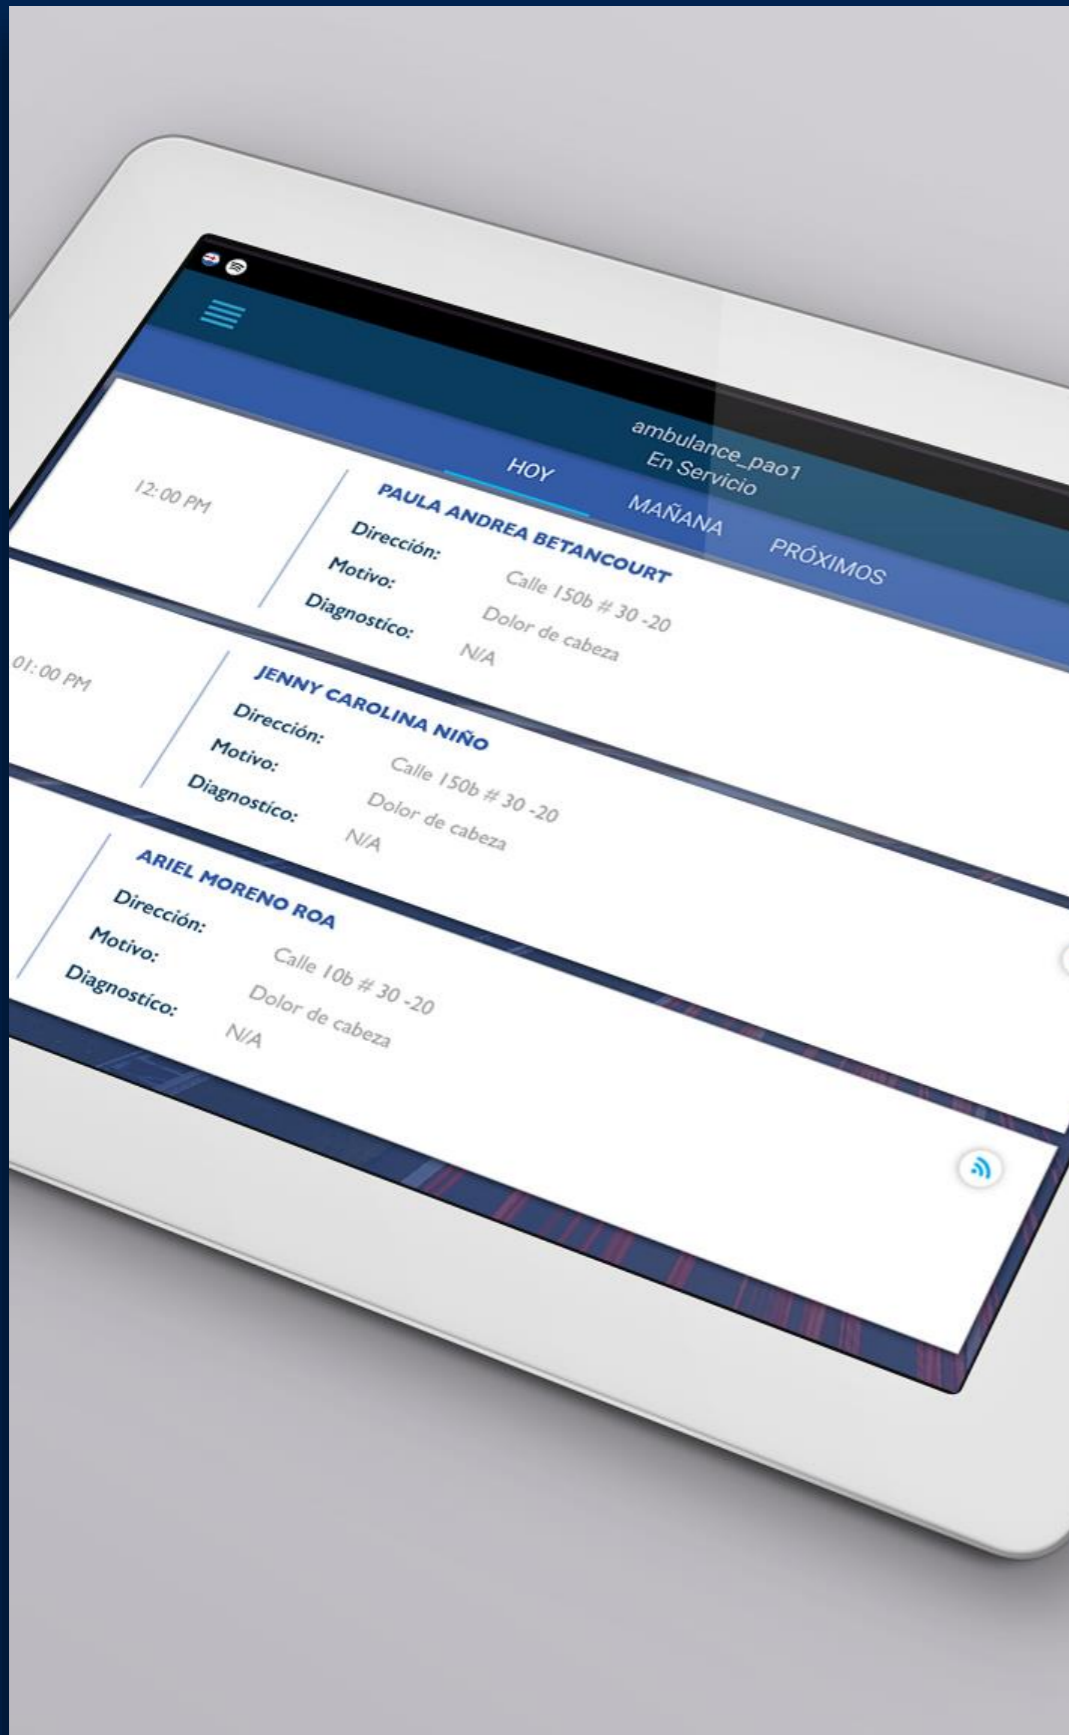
ambulance_pao1
En Servicio

HOY MAÑANA PRÓXIMOS

12:00 PM
PAULA ANDREA BETANCOURT
Dirección: Calle 150b # 30 -20
Motivo: Dolor de cabeza
Diagnostico: N/A

01:00 PM
JENNY CAROLINA NIÑO
Dirección: Calle 150b # 30 -20
Motivo: Dolor de cabeza
Diagnostico: N/A

ARIEL MORENO ROA
Dirección: Calle 10b # 30 -20
Motivo: Dolor de cabeza
Diagnostico: N/A